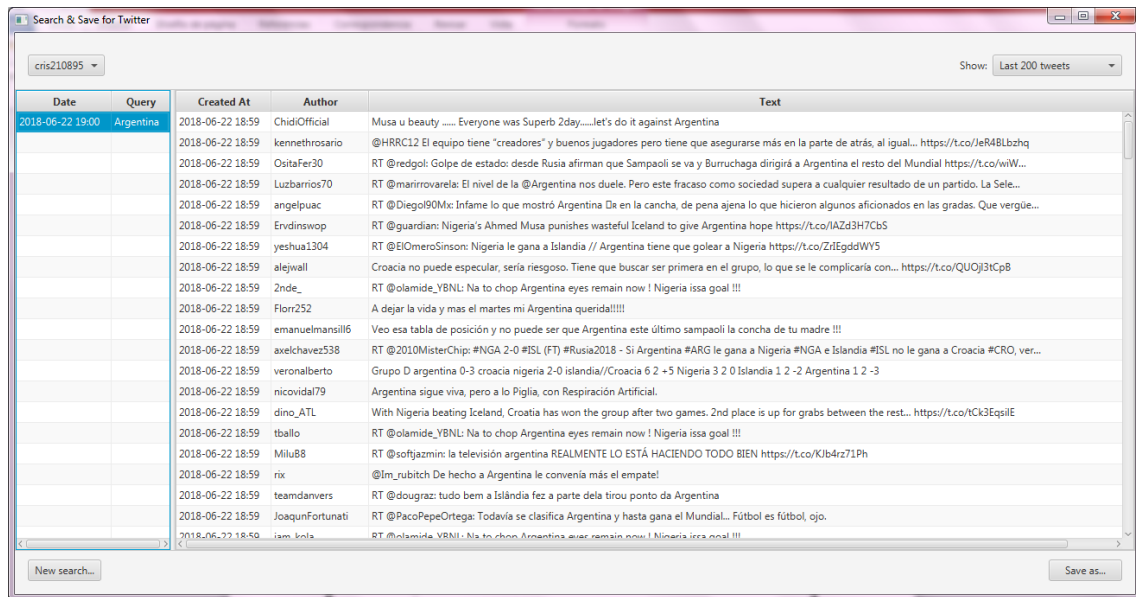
Search & Save for Twitter

cris210895

Show: Last 200 tweets

| Date | Query |
|---|---|
| 2018-06-22 19:00 | Argentina |

| Created At | Author | Text |
|---|---|---|
| 2018-06-22 18:59 | ChidiOfficial | Musa u beauty ...... Everyone was Superb 2day......let's do it against Argentina |
| 2018-06-22 18:59 | kennethrosario | @HRRC12 El equipo tiene "creadores" y buenos jugadores pero tiene que asegurarse más en la parte de atrás, al igual... https://t.co/JeR4BLbzhq |
| 2018-06-22 18:59 | OsitaFer30 | RT @redgol: Golpe de estado: desde Rusia afirman que Sampaoli se va y Burruchaga dirigirá a Argentina el resto del Mundial https://t.co/wiW... |
| 2018-06-22 18:59 | Luzbarrios70 | RT @marirrovarela: El nivel de la @Argentina nos duele. Pero este fracaso como sociedad supera a cualquier resultado de un partido. La Sele... |
| 2018-06-22 18:59 | angelpuac | RT @Diegol90Mx: Infame lo que mostró Argentina en la cancha, de pena ajena lo que hicieron algunos aficionados en las gradas. Que vergüe... |
| 2018-06-22 18:59 | Ervdinswop | RT @guardian: Nigeria's Ahmed Musa punishes wasteful Iceland to give Argentina hope https://t.co/IAZd3H7CbS |
| 2018-06-22 18:59 | yeshua1304 | RT @ElOmeroSinson: Nigeria le gana a Islandia // Argentina tiene que golear a Nigeria https://t.co/ZrIEgddWY5 |
| 2018-06-22 18:59 | alejwall | Croacia no puede especular, sería riesgoso. Tiene que buscar ser primera en el grupo, lo que se le complicaría con... https://t.co/QUOjl3tCpB |
| 2018-06-22 18:59 | 2nde_ | RT @olamide_YBNL: Na to chop Argentina eyes remain now ! Nigeria issa goal !!! |
| 2018-06-22 18:59 | Florr252 | A dejar la vida y mas el martes mi Argentina querida!!!!! |
| 2018-06-22 18:59 | emanuelmansill6 | Veo esa tabla de posición y no puede ser que Argentina este último sampaoli la concha de tu madre !!! |
| 2018-06-22 18:59 | axelchavez538 | RT @2010MisterChip: #NGA 2-0 #ISL (FT) #Rusia2018 - Si Argentina #ARG le gana a Nigeria #NGA e Islandia #ISL no le gana a Croacia #CRO, ver... |
| 2018-06-22 18:59 | veronalberto | Grupo D argentina 0-3 croacia nigeria 2-0 islandia//Croacia 6 2 +5 Nigeria 3 2 0 Islandia 1 2 -2 Argentina 1 2 -3 |
| 2018-06-22 18:59 | nicovidal79 | Argentina sigue viva, pero a lo Piglia, con Respiración Artificial. |
| 2018-06-22 18:59 | dino_ATL | With Nigeria beating Iceland, Croatia has won the group after two games. 2nd place is up for grabs between the rest... https://t.co/tCk3EqsiIE |
| 2018-06-22 18:59 | tballo | RT @olamide_YBNL: Na to chop Argentina eyes remain now ! Nigeria issa goal !!! |
| 2018-06-22 18:59 | MiluB8 | RT @softjazmin: la televisión argentina REALMENTE LO ESTÁ HACIENDO TODO BIEN https://t.co/KJb4rz71Ph |
| 2018-06-22 18:59 | rix | @Im_rubitch De hecho a Argentina le convenía más el empate! |
| 2018-06-22 18:59 | teamdanvers | RT @dougraz: tudo bem a Islândia fez a parte dela tirou ponto da Argentina |
| 2018-06-22 18:59 | JoaqunFortunati | RT @PacoPepeOrtega: Todavía se clasifica Argentina y hasta gana el Mundial... Fútbol es fútbol, ojo. |
| 2018-06-22 18:59 | iam_kola | RT @olamide_YBNL: Na to chop Argentina eyes remain now ! Nigeria issa goal !!! |

New search...

Save as...